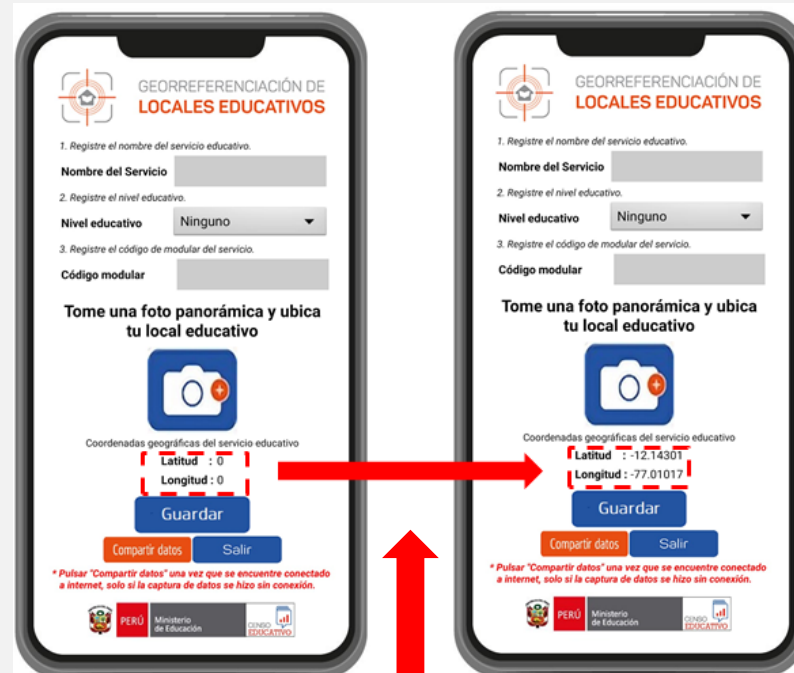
GEORREFERENCIACIÓN DE
LOCALES EDUCATIVOS

1. Registre el nombre del servicio educativo.

Nombre del Servicio

2. Registre el nivel educativo.

Nivel educativo Ninguno

3. Registre el código de modular del servicio.

Código modular

Tome una foto panorámica y ubica tu local educativo

Coordenadas geográficas del servicio educativo

Latitud : 0
Longitud : 0

Guardar

Compartir datos Salir

* Pulsar "Compartir datos" una vez que se encuentre conectado a internet, solo si la captura de datos se hizo sin conexión.

PERÚ Ministerio de Educación CENSO EDUCATIVO

GEORREFERENCIACIÓN DE
LOCALES EDUCATIVOS

1. Registre el nombre del servicio educativo.

Nombre del Servicio

2. Registre el nivel educativo.

Nivel educativo Ninguno

3. Registre el código de modular del servicio.

Código modular

Tome una foto panorámica y ubica tu local educativo

Coordenadas geográficas del servicio educativo

Latitud : -12.14301
Longitud : -77.01017

Guardar

Compartir datos Salir

* Pulsar "Compartir datos" una vez que se encuentre conectado a internet, solo si la captura de datos se hizo sin conexión.

PERÚ Ministerio de Educación CENSO EDUCATIVO